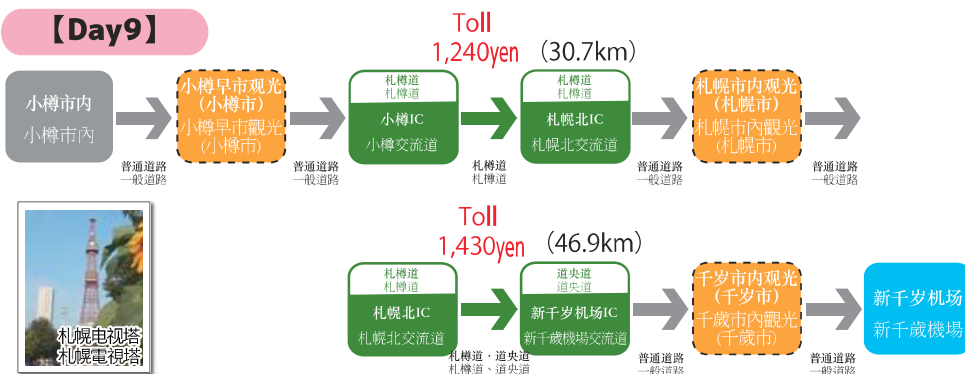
【Day9】

Toll
1,240yen (30.7km)

小樽市内
小樽市內

普通道路
一般道路

小樽早市观光
(小樽市)
小樽早市觀光
(小樽市)

普通道路
一般道路

札樽道
札樽道
小樽IC
小樽交流道

札樽道
札樽道

札樽道
札樽道
札幌北IC
札幌北交流道

普通道路
一般道路

札幌市内观光
(札幌市)
札幌市內觀光
(札幌市)

普通道路
一般道路

札幌电视塔
札幌電視塔

Toll
1,430yen (46.9km)

札樽道
札樽道
札幌北IC
札幌北交流道

札樽道・道央道
札樽道、道央道

道央道
道央道
新千岁机场IC
新千歲機場交流道

普通道路
一般道路

千岁市内观光
(千岁市)
千歲市內觀光
(千歲市)

普通道路
一般道路

新千岁机场
新千歲機場